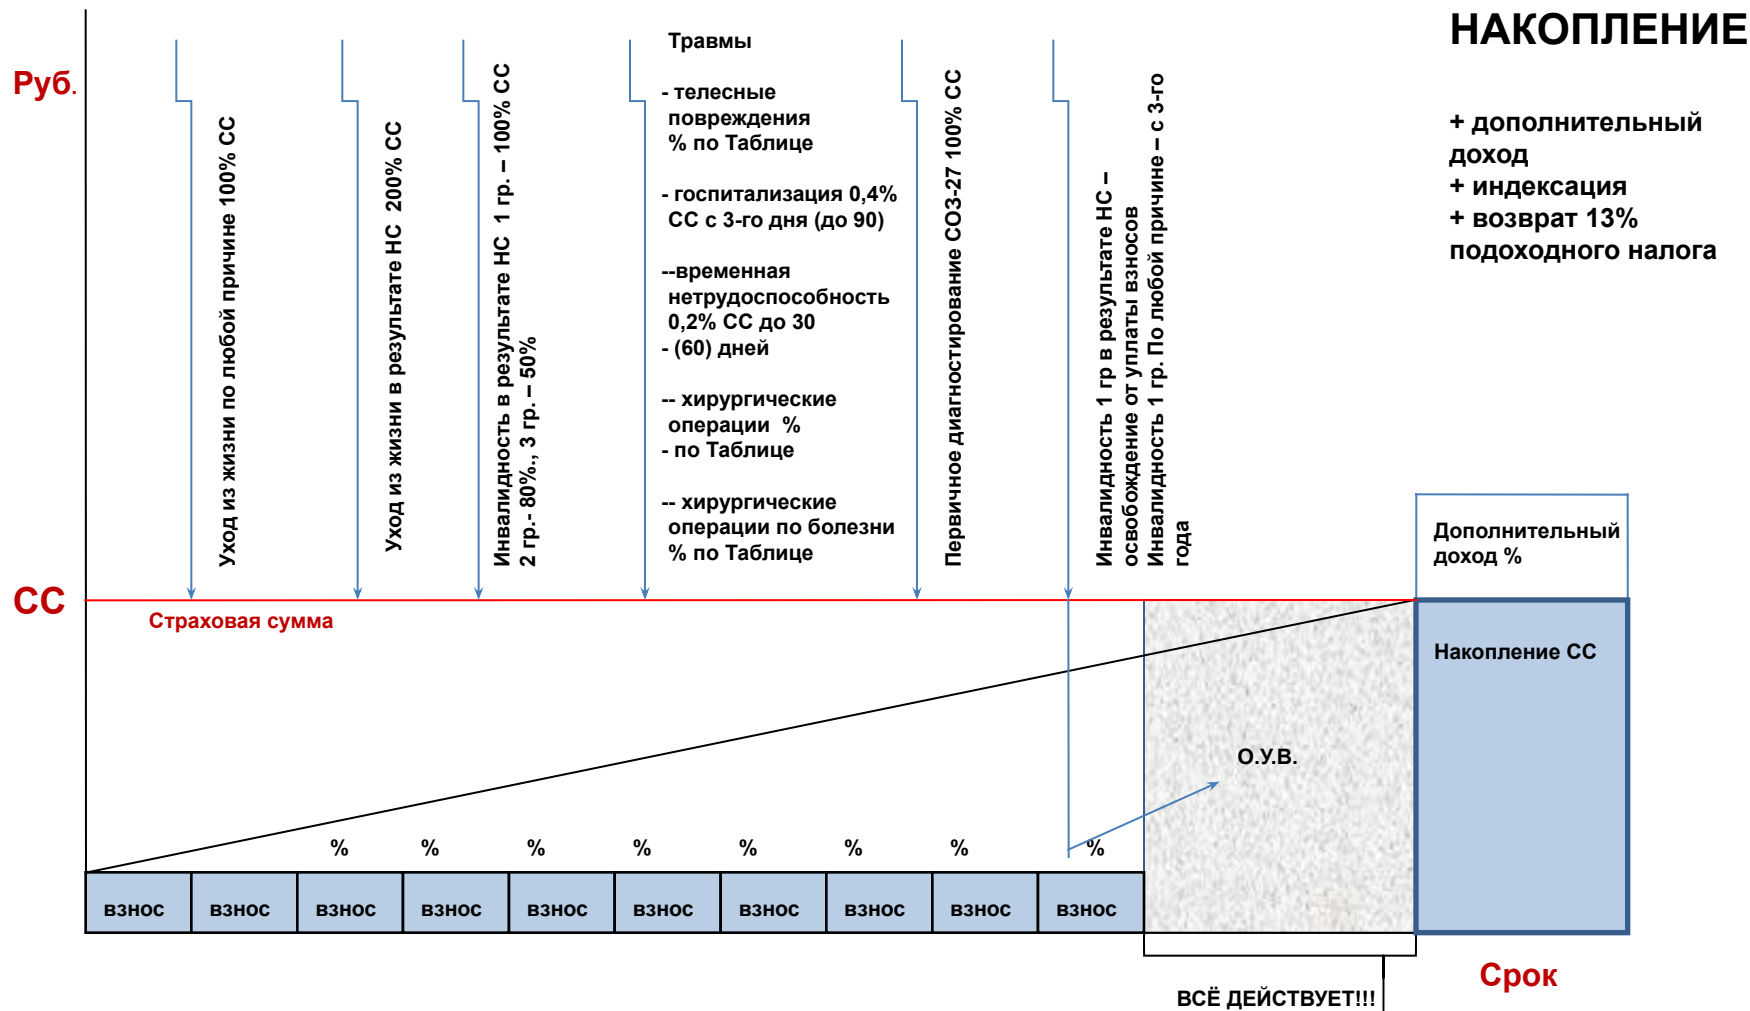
НАКОПЛЕНИЕ

Руб.

Уход из жизни по любой причине 100% СС

Уход из жизни в результате НС 200% СС

Инвалидность в результате НС 1 гр. – 100% СС 2 гр.- 80%., 3 гр. – 50%

Травмы

- телесные повреждения % по Таблице

- госпитализация 0,4% СС с 3-го дня (до 90)

--временная нетрудоспособность 0,2% СС до 30
- (60) дней

-- хирургические операции %
- по Таблице

-- хирургические операции по болезни % по Таблице

Первичное диагностирование СОЗ-27 100% СС

Инвалидность 1 гр в результате НС – освобождение от уплаты взносов Инвалидность 1 гр. По любой причине – с 3-го года

+ дополнительный доход
+ индексация
+ возврат 13% подоходного налога

Дополнительный доход %

СС

Страховая сумма

Накопление СС

О.У.В.

% % % % % % % %

| взнос | взнос | взнос | взнос | взнос | взнос | взнос | взнос | взнос | взнос |
|---|---|---|---|---|---|---|---|---|---|

Срок

ВСЁ ДЕЙСТВУЕТ!!!